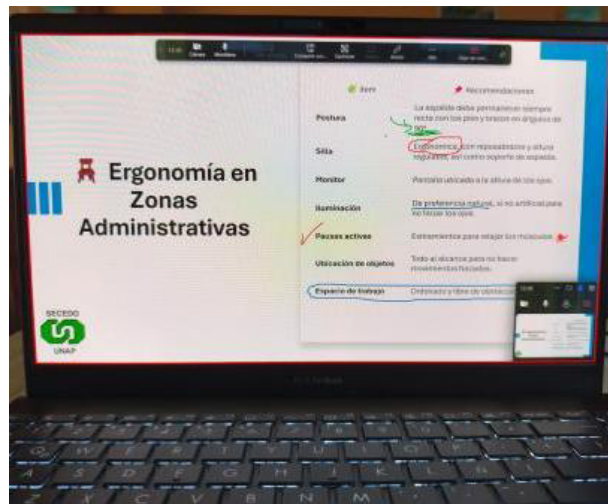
Ergonomía en Zonas Administrativas

SECEDO
UNAP

Ítem | Recomendaciones

Postura | La espalda debe permanecer siempre recta con los pies y brazos en ángulos de 90°.
Silla | Ergonómica, con reposabrazos y altura regulable, así como soporte de espalda.
Monitor | Pantalla ubicada a la altura de los ojos.
Iluminación | De preferencia natural, si es artificial para no forzar los ojos.
Pausas activas | Estiramientos para relajar los músculos.
Ubicación de objetos | Todo al alcance para no hacer movimientos forzados.
Espacio de trabajo | Ordenado y libre de obstáculos.